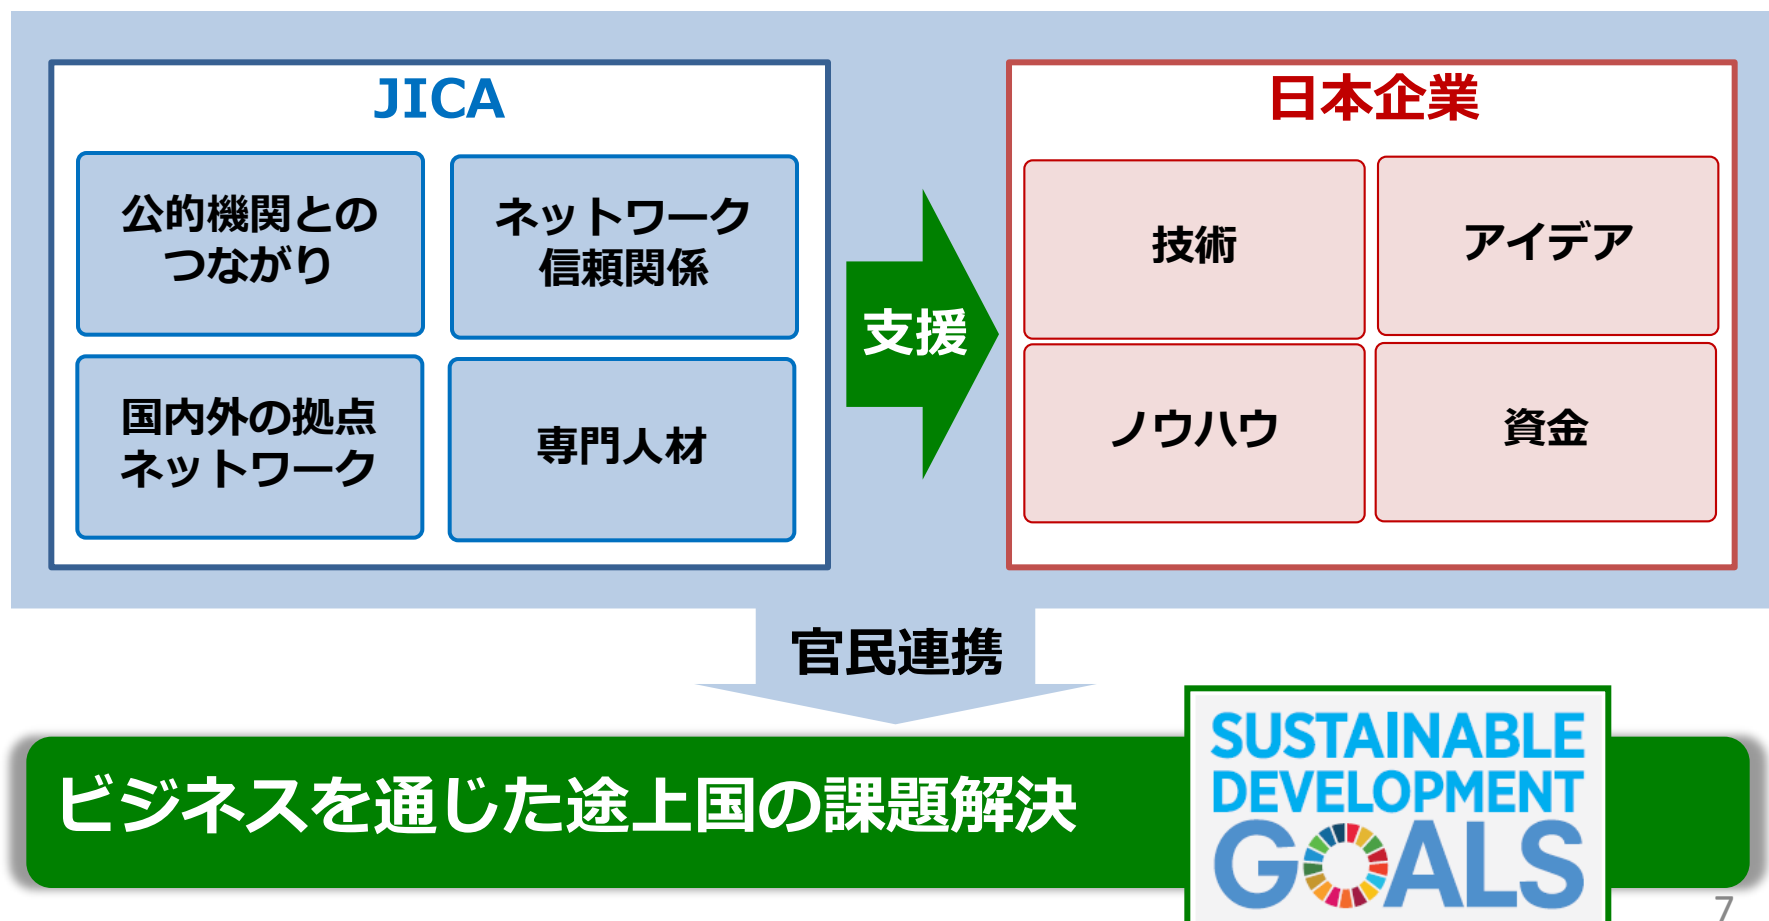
JICA

公的機関とのつながり

ネットワーク信頼関係

国内外の拠点ネットワーク

専門人材

支援

日本企業

技術

アイデア

ノウハウ

資金

官民連携

ビジネスを通じた途上国の課題解決

SUSTAINABLE DEVELOPMENT GOALS

7